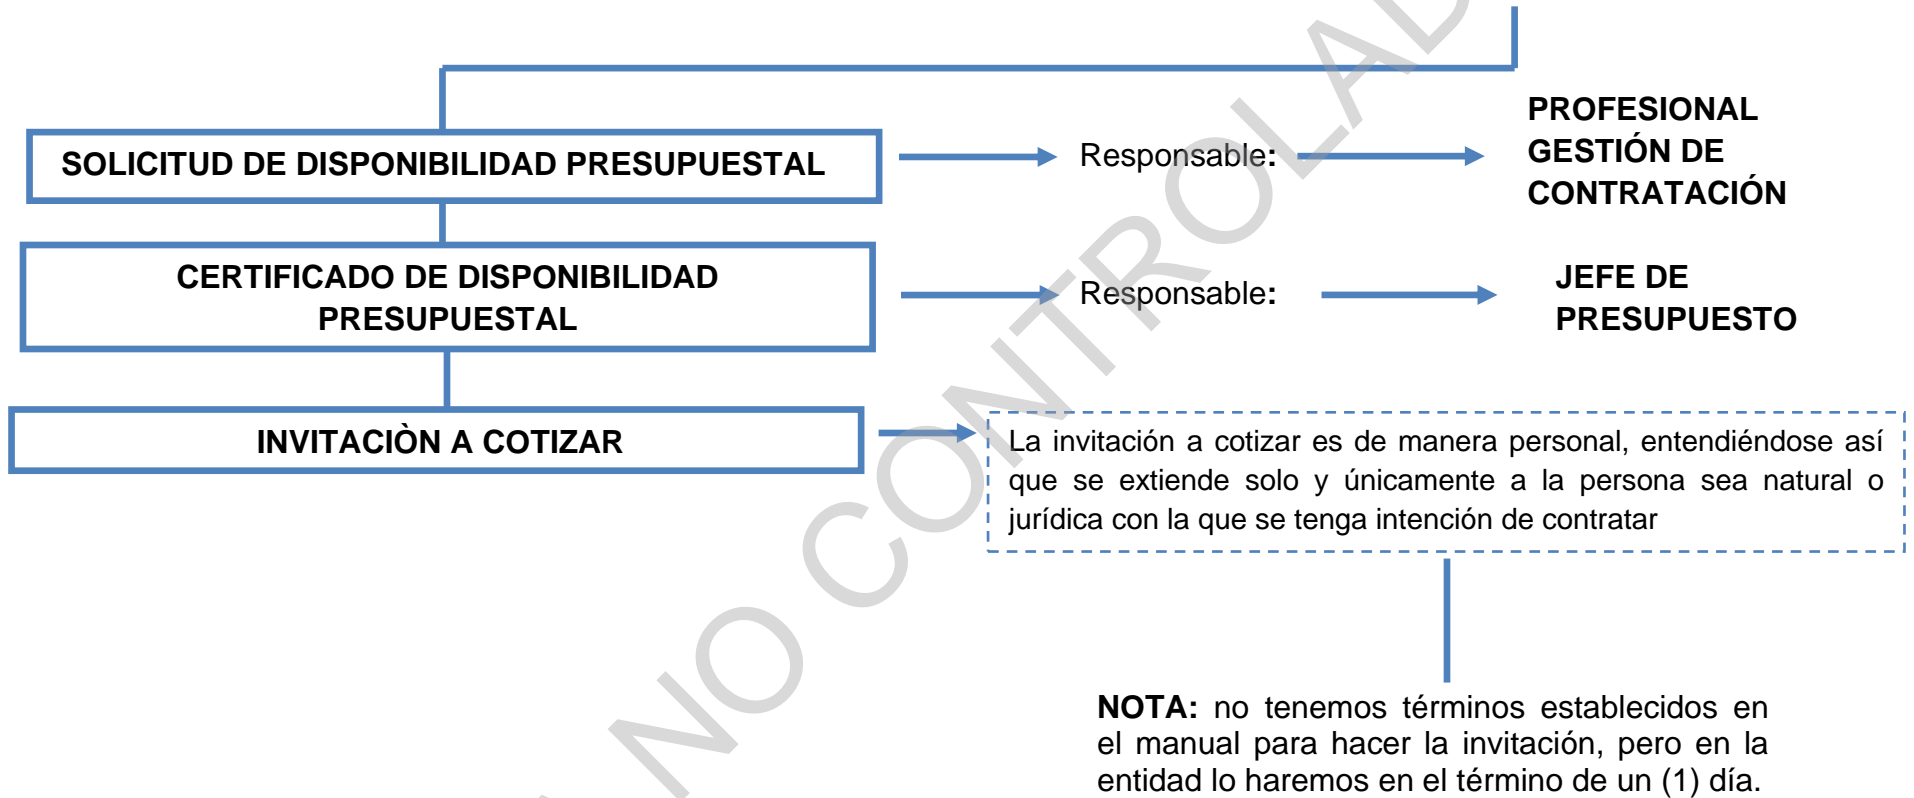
SOLICITUD DE DISPONIBILIDAD PRESUPUESTAL

Responsable:

PROFESIONAL GESTIÓN DE CONTRATACIÓN

CERTIFICADO DE DISPONIBILIDAD PRESUPUESTAL

Responsable:

JEFE DE PRESUPUESTO

INVITACIÒN A COTIZAR

La invitación a cotizar es de manera personal, entendiéndose así que se extiende solo y únicamente a la persona sea natural o jurídica con la que se tenga intención de contratar

NOTA: no tenemos términos establecidos en el manual para hacer la invitación, pero en la entidad lo haremos en el término de un (1) día.

NO CONTROLAD